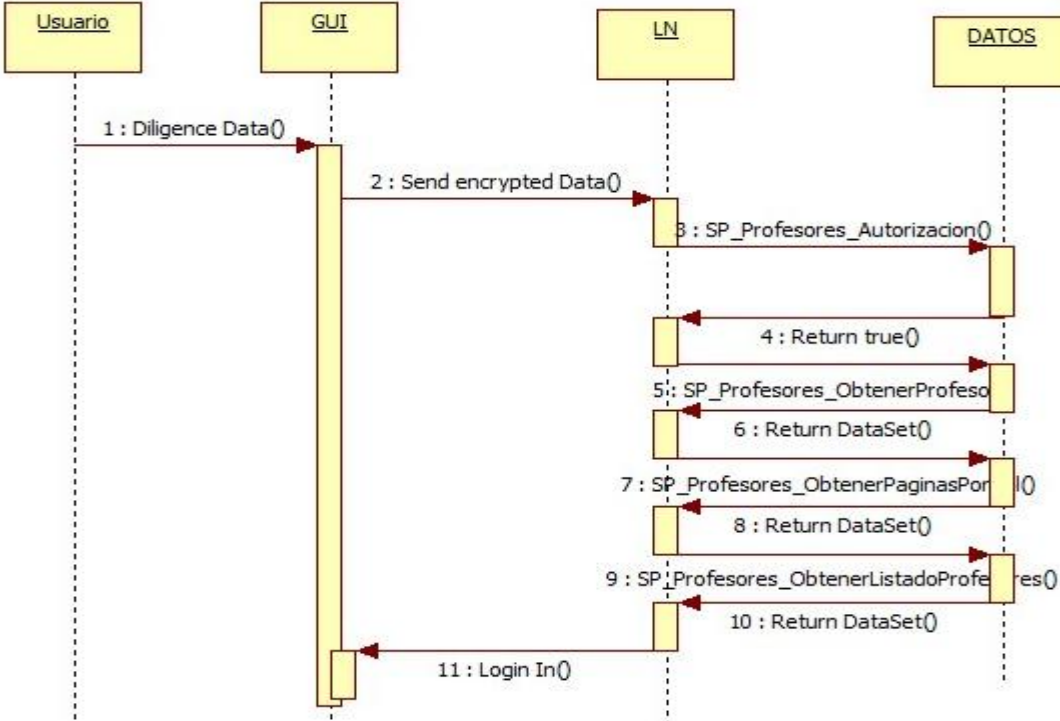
Usuario

GUI

LN

DATOS

1 : Diligence Data()

2 : Send encrypted Data()

3 : SP_Profesores_Autorizacion()

4 : Return true()

5 : SP_Profesores_ObtenerProfeso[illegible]

6 : Return DataSet()

7 : SP_Profesores_ObtenerPaginasPor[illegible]l()

8 : Return DataSet()

9 : SP_Profesores_ObtenerListadoProfe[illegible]res()

10 : Return DataSet()

11 : Login In()